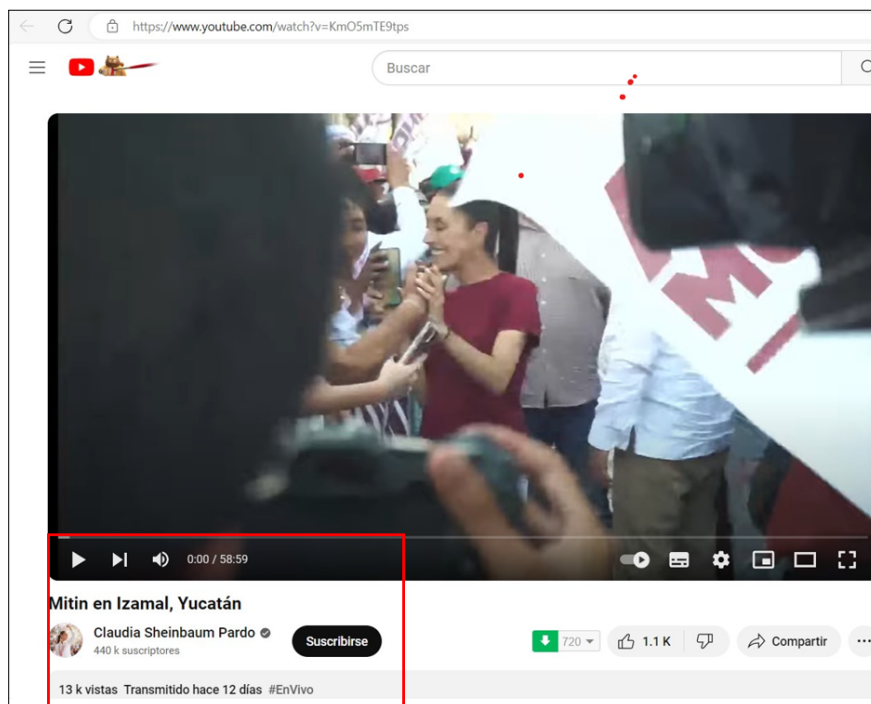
https://www.youtube.com/watch?v=KmO5mTE9tps

Buscar

0:00 / 58:59

Mitin en Izamal, Yucatán

Claudia Sheinbaum Pardo
440 k suscriptores

Suscribirse

720

1.1 K

Compartir

13 k vistas Transmitido hace 12 días #EnVivo